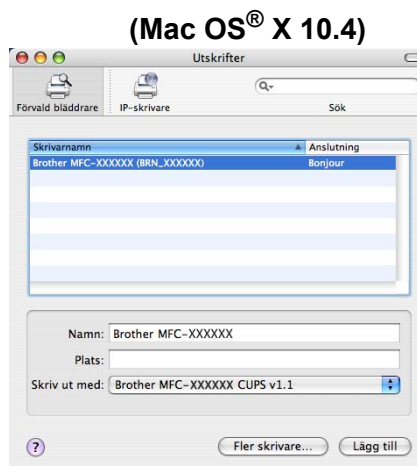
(Mac OS$^{®}$ X 10.4)

Utskrifter

Förvald bläddrare IP-skrivare

Sök

| Skrivarnamn | Anslutning |
|---|---|
| Brother MFC-XXXXXX (BRN_XXXXXX) | Bonjour |

Namn: Brother MFC-XXXXXX

Plats:

Skriv ut med: Brother MFC-XXXXXX CUPS v1.1

?

Fler skrivare...

Lägg till